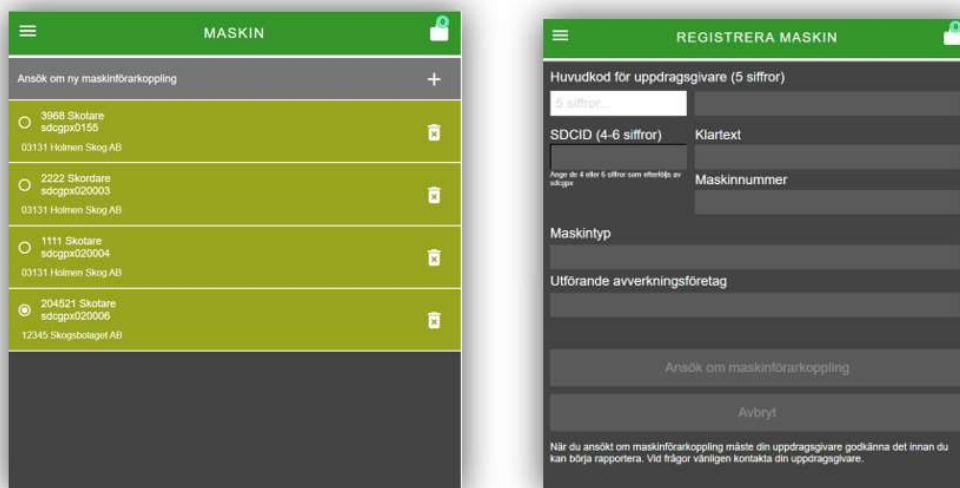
MASKIN

Ansök om ny maskinförarkoppling

3968 Skotare
sdcgpx0155
03131 Holmen Skog AB

2222 Skordare
sdcgpx020003
03131 Holmen Skog AB

1111 Skotare
sdcgpx020004
03131 Holmen Skog AB

204521 Skotare
sdcgpx020006
12345 Skogsbolaget AB

REGISTRERA MASKIN

Huvudkod för uppdragsgivare (5 siffror)

5 siffror...

SDCID (4-6 siffror)

Klartext

Ange de 4 eller 6 siffror som efterföljs av sdcgpx

Maskinnummer

Maskintyp

Utförande avverkningsföretag

Ansök om maskinförarkoppling

Avbryt

När du ansökt om maskinförarkoppling måste din uppdragsgivare godkänna det innan du kan börja rapportera. Vid frågor vänligen kontakta din uppdragsgivare.